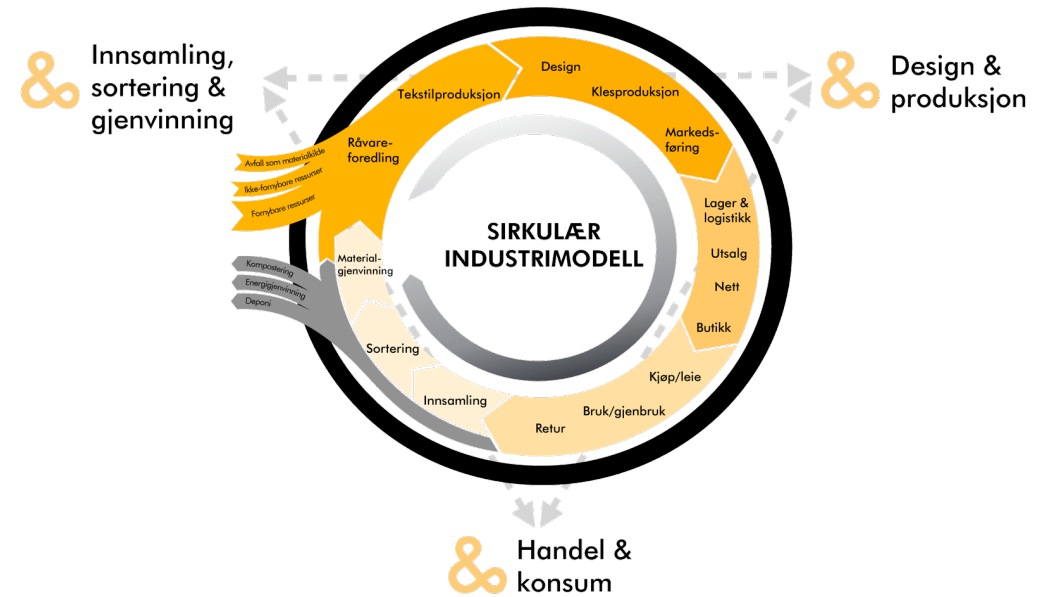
& Innsamling, sortering & gjenvinning

& Design & produksjon

& Handel & konsum

SIRKULÆR INDUSTRIMODELL

Design

Klesproduksjon

Markedsføring

Tekstilproduksjon

Råvareforedling

Avfall som materialkilde

Ikke-fornybare ressurser

Fornybare ressurser

Lager & logistikk

Utsalg

Nett

Butikk

Kjøp/leie

Bruk/gjenbruk

Retur

Innsamling

Sortering

Materialgjenvinning

Kompostering

Energigjenvinning

Deponi